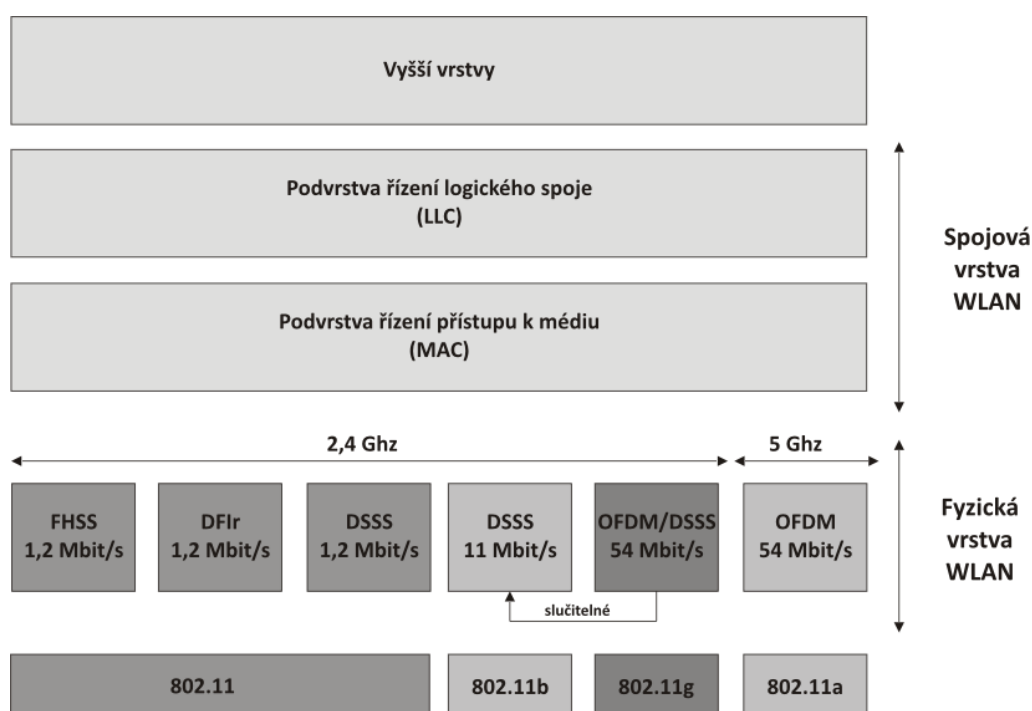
Vyšší vrstvy

Podvrstva řízení logického spoje
(LLC)

Podvrstva řízení přístupu k médiu
(MAC)

Spojová vrstva WLAN

2,4 Ghz

5 Ghz

FHSS
1,2 Mbit/s

DFIr
1,2 Mbit/s

DSSS
1,2 Mbit/s

DSSS
11 Mbit/s

OFDM/DSSS
54 Mbit/s

OFDM
54 Mbit/s

Fyzická vrstva WLAN

slučitelné

802.11

802.11b

802.11g

802.11a